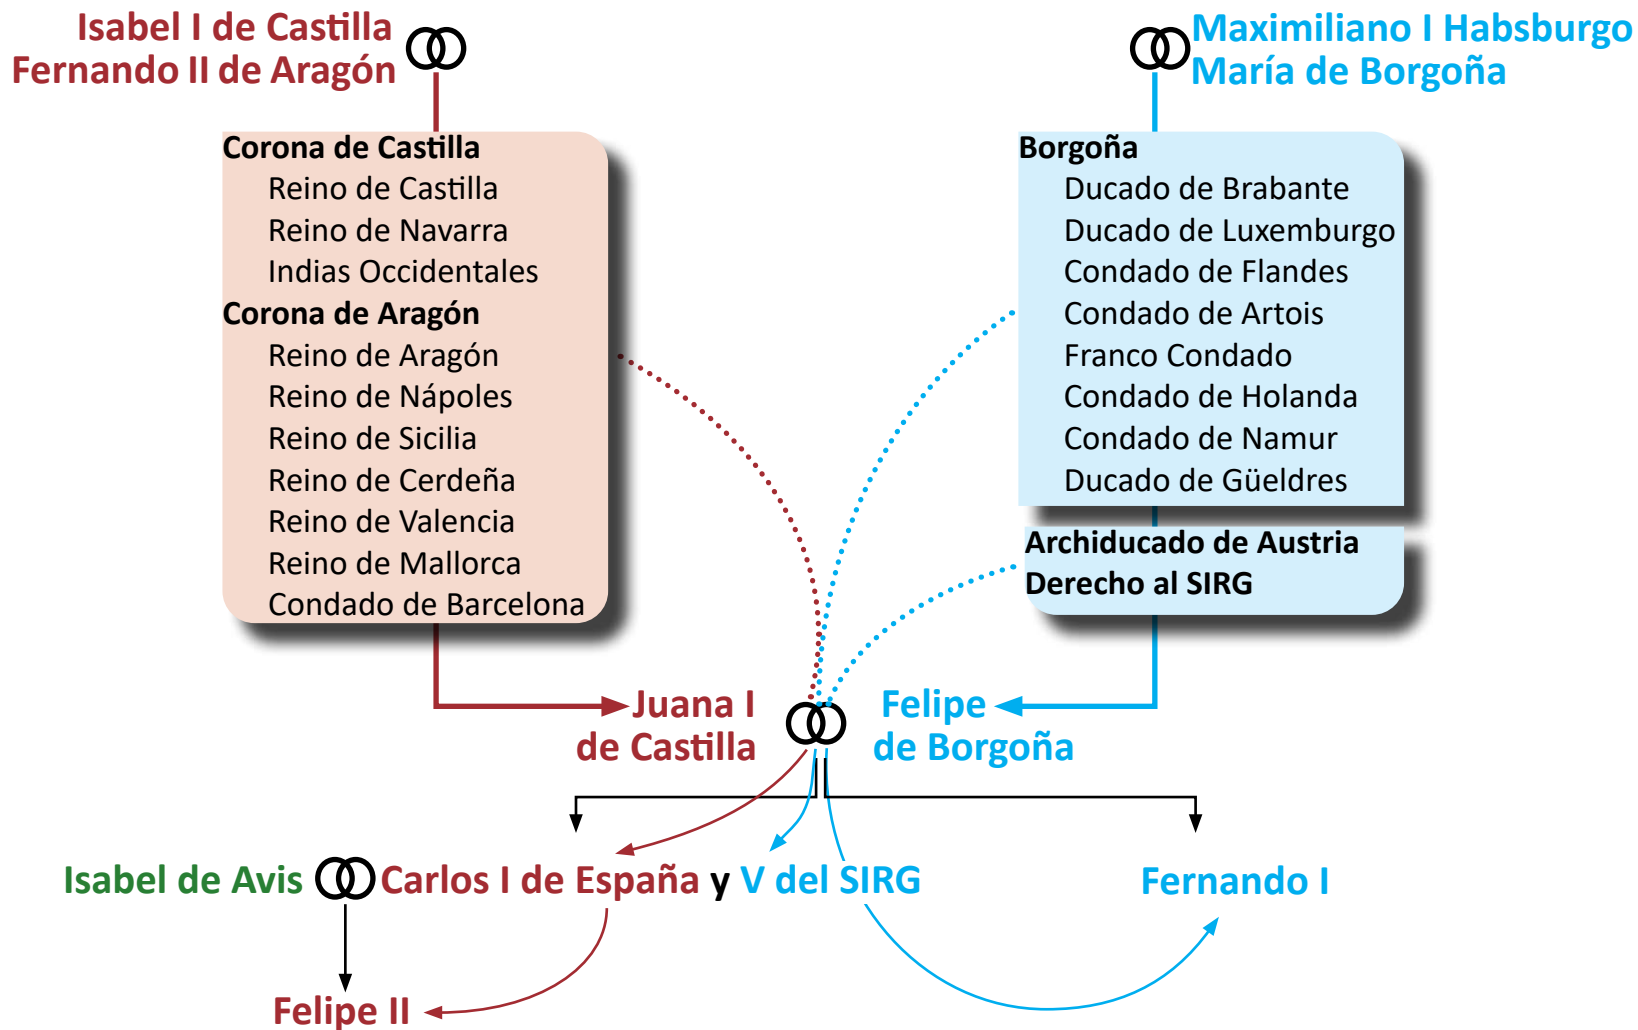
Isabel I de Castilla
Fernando II de Aragón

Maximiliano I Habsburgo
María de Borgoña

Corona de Castilla
Reino de Castilla
Reino de Navarra
Indias Occidentales
Corona de Aragón
Reino de Aragón
Reino de Nápoles
Reino de Sicilia
Reino de Cerdeña
Reino de Valencia
Reino de Mallorca
Condado de Barcelona

Borgoña
Ducado de Brabante
Ducado de Luxemburgo
Condado de Flandes
Condado de Artois
Franco Condado
Condado de Holanda
Condado de Namur
Ducado de Güeldres

Archiducado de Austria
Derecho al SIRG

Juana I
de Castilla

Felipe
de Borgoña

Isabel de Avis
Carlos I de España y V del SIRG
Fernando I

Felipe II